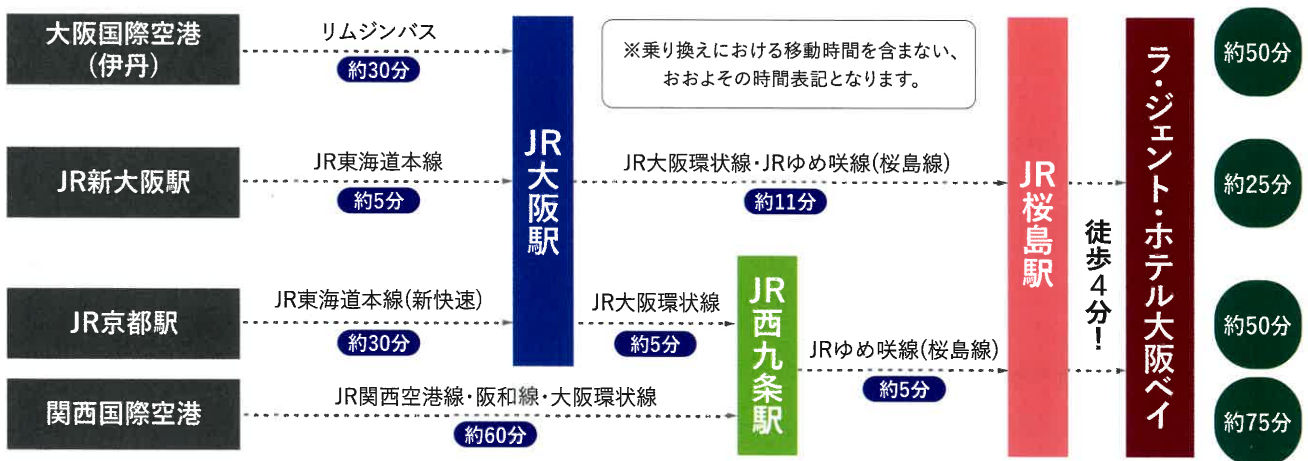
大阪国際空港
(伊丹)

リムジンバス
約30分

JR新大阪駅

JR東海道本線
約5分

JR京都駅

JR東海道本線(新快速)
約30分

関西国際空港

JR関西空港線・阪和線・大阪環状線
約60分

JR大阪駅

※乗り換えにおける移動時間を含まない、おおよその時間表記となります。

JR大阪環状線・JRゆめ咲線(桜島線)
約11分

JR大阪環状線
約5分

JR西九条駅

JRゆめ咲線(桜島線)
約5分

JR桜島駅

徒歩4分!

ラ・ジェント・ホテル大阪ベイ

約50分

約25分

約50分

約75分